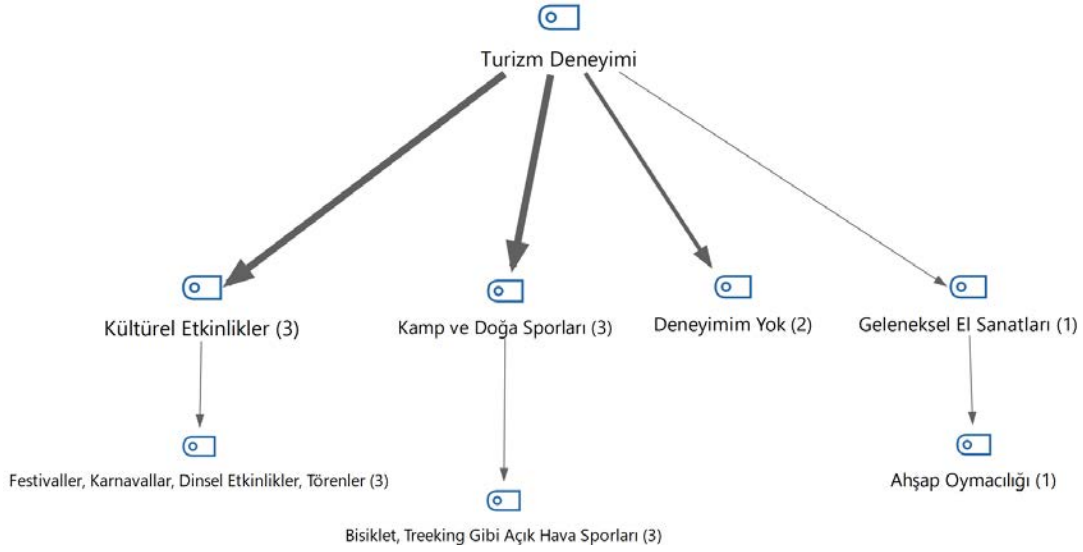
Turizm Deneyimi

Kültürel Etkinlikler (3)

Kamp ve Doğa Sporları (3)

Deneyimim Yok (2)

Geleneksel El Sanatları (1)

Festivaller, Karnavallar, Dinsel Etkinlikler, Törenler (3)

Bisiklet, Treeking Gibi Açık Hava Sporları (3)

Ahşap Oymacılığı (1)